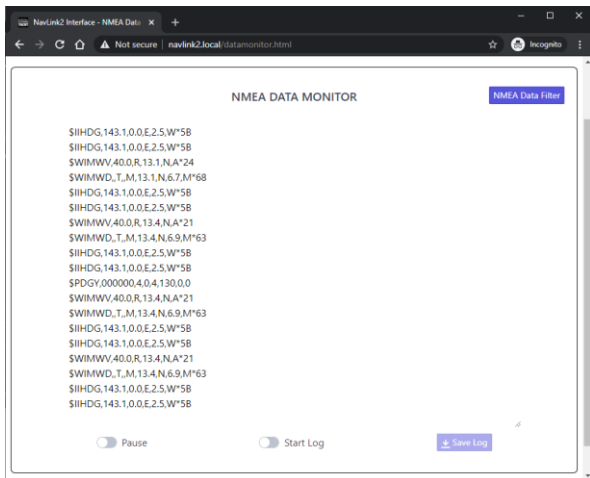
NavLink2 Interface - NMEA Data ×

Not secure | navlink2.local/datamonitor.html

Incognito

NMEA DATA MONITOR

NMEA Data Filter

$IIHDG,143.1,0.0,E,2.5,W*5B
$IIHDG,143.1,0.0,E,2.5,W*5B
$WIMWV,40.0,R,13.1,N,A*24
$WIMWD,,T,,M,13.1,N,6.7,M*68
$IIHDG,143.1,0.0,E,2.5,W*5B
$IIHDG,143.1,0.0,E,2.5,W*5B
$WIMWV,40.0,R,13.4,N,A*21
$WIMWD,,T,,M,13.4,N,6.9,M*63
$IIHDG,143.1,0.0,E,2.5,W*5B
$IIHDG,143.1,0.0,E,2.5,W*5B
$PDGY,000000,4,0,4,130,0,0
$WIMWV,40.0,R,13.4,N,A*21
$WIMWD,,T,,M,13.4,N,6.9,M*63
$IIHDG,143.1,0.0,E,2.5,W*5B
$IIHDG,143.1,0.0,E,2.5,W*5B
$WIMWV,40.0,R,13.4,N,A*21
$WIMWD,,T,,M,13.4,N,6.9,M*63
$IIHDG,143.1,0.0,E,2.5,W*5B
$IIHDG,143.1,0.0,E,2.5,W*5B

Pause

Start Log

Save Log